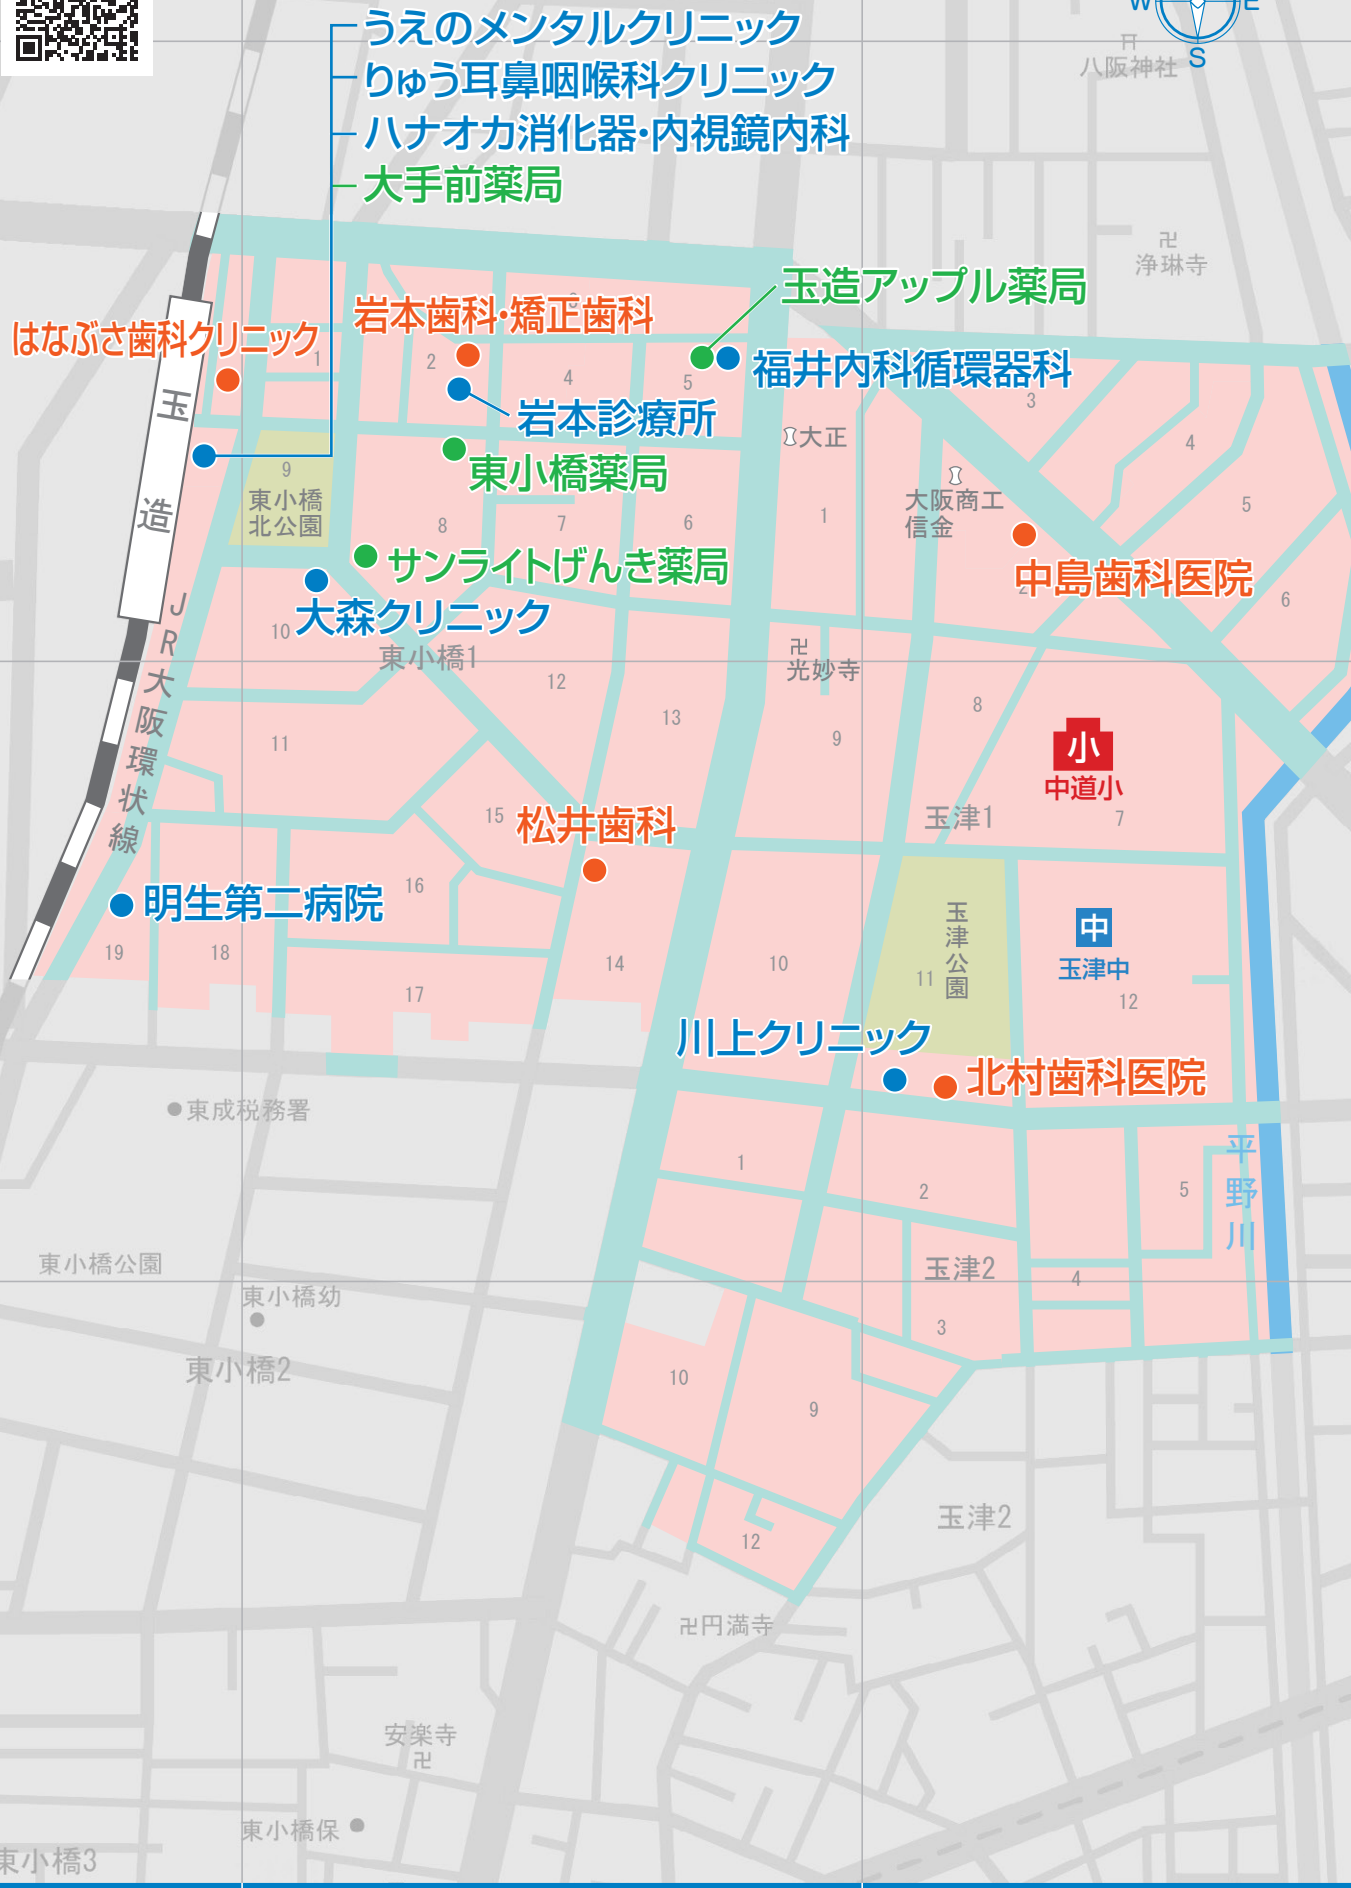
うえのメンタルクリニック
りゅう耳鼻咽喉科クリニック
ハナオカ消化器・内視鏡内科
大手前薬局

W E S
八阪神社
浄琳寺

玉造アップル薬局
岩本歯科・矯正歯科
はなぶさ歯科クリニック
福井内科循環器科
岩本診療所
東小橋薬局
大正
大阪商工信金
中島歯科医院
サンライトげんき薬局
大森クリニック
東小橋1
東小橋北公園
玉造
JR大阪環状線
光妙寺
小
中道小
玉津1
松井歯科
明生第二病院
玉津公園
中
玉津中
川上クリニック
北村歯科医院
東成税務署
平野川
東小橋公園
東小橋幼
東小橋2
玉津2
玉津2
円満寺
安楽寺
東小橋保
東小橋3

1 2 3 4 5 6 7 8 9 10 11 12 13 14 15 16 17 18 19